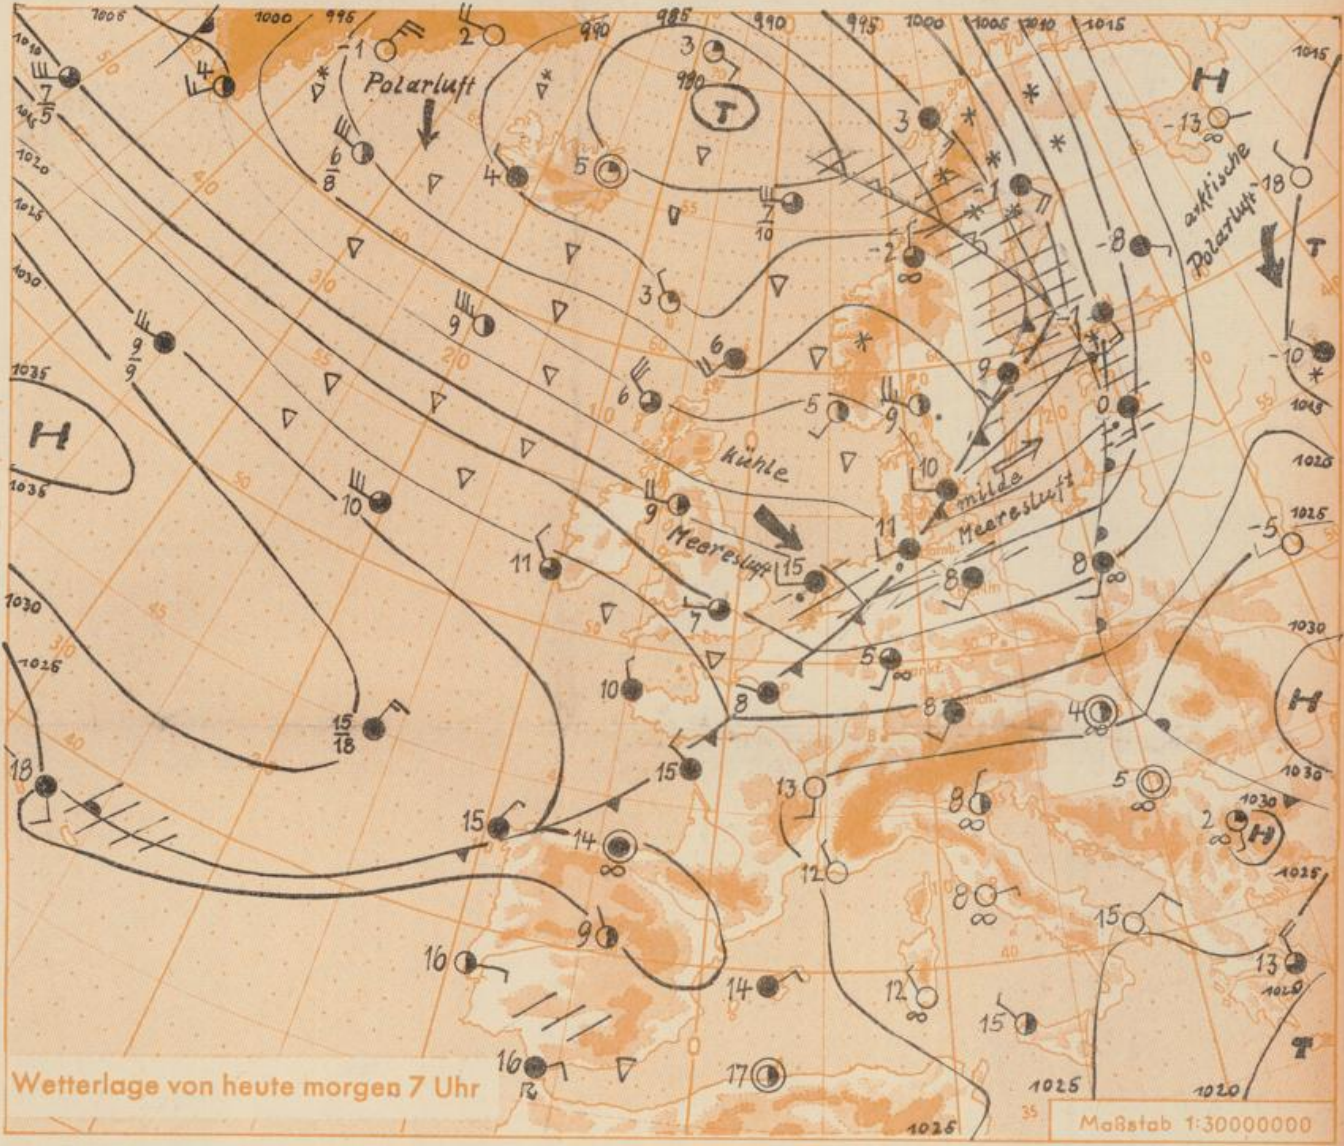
1005 1000 995 985 990 995 1000 1005 1010 1015 1015
-1 2 3 990 T
Polarluft
H -13
arktische Polarluft
-18
4 $\frac{7}{5}$ 1010 1015 1020 1025 1030
$\frac{6}{8}$ 4 5 $\frac{7}{10}$ 3 -2 -1 -8 ∞
T
3 $\frac{9}{9}$ 9 6 6 -1 -10 1035 H 1035
5 9 9 0 1015
kühle 10 milde 1020
10 9 Meeresluft 11 Meeresluft 1025 -5
11 15 8 8 ∞ 7 1030
5 ∞ 10 8 8 4 ∞ 1030 H
$\frac{15}{18}$ 1025 15 13 5 ∞ 1030
18 15 14 ∞ 8 ∞ 2 ∞ H
12 1025
9 8 ∞ 15
16 14 12 ∞ 13 1020
15
16 17 1025 1020 T
Wetterlage von heute morgen 7 Uhr
1025
Maßstab 1:30000000